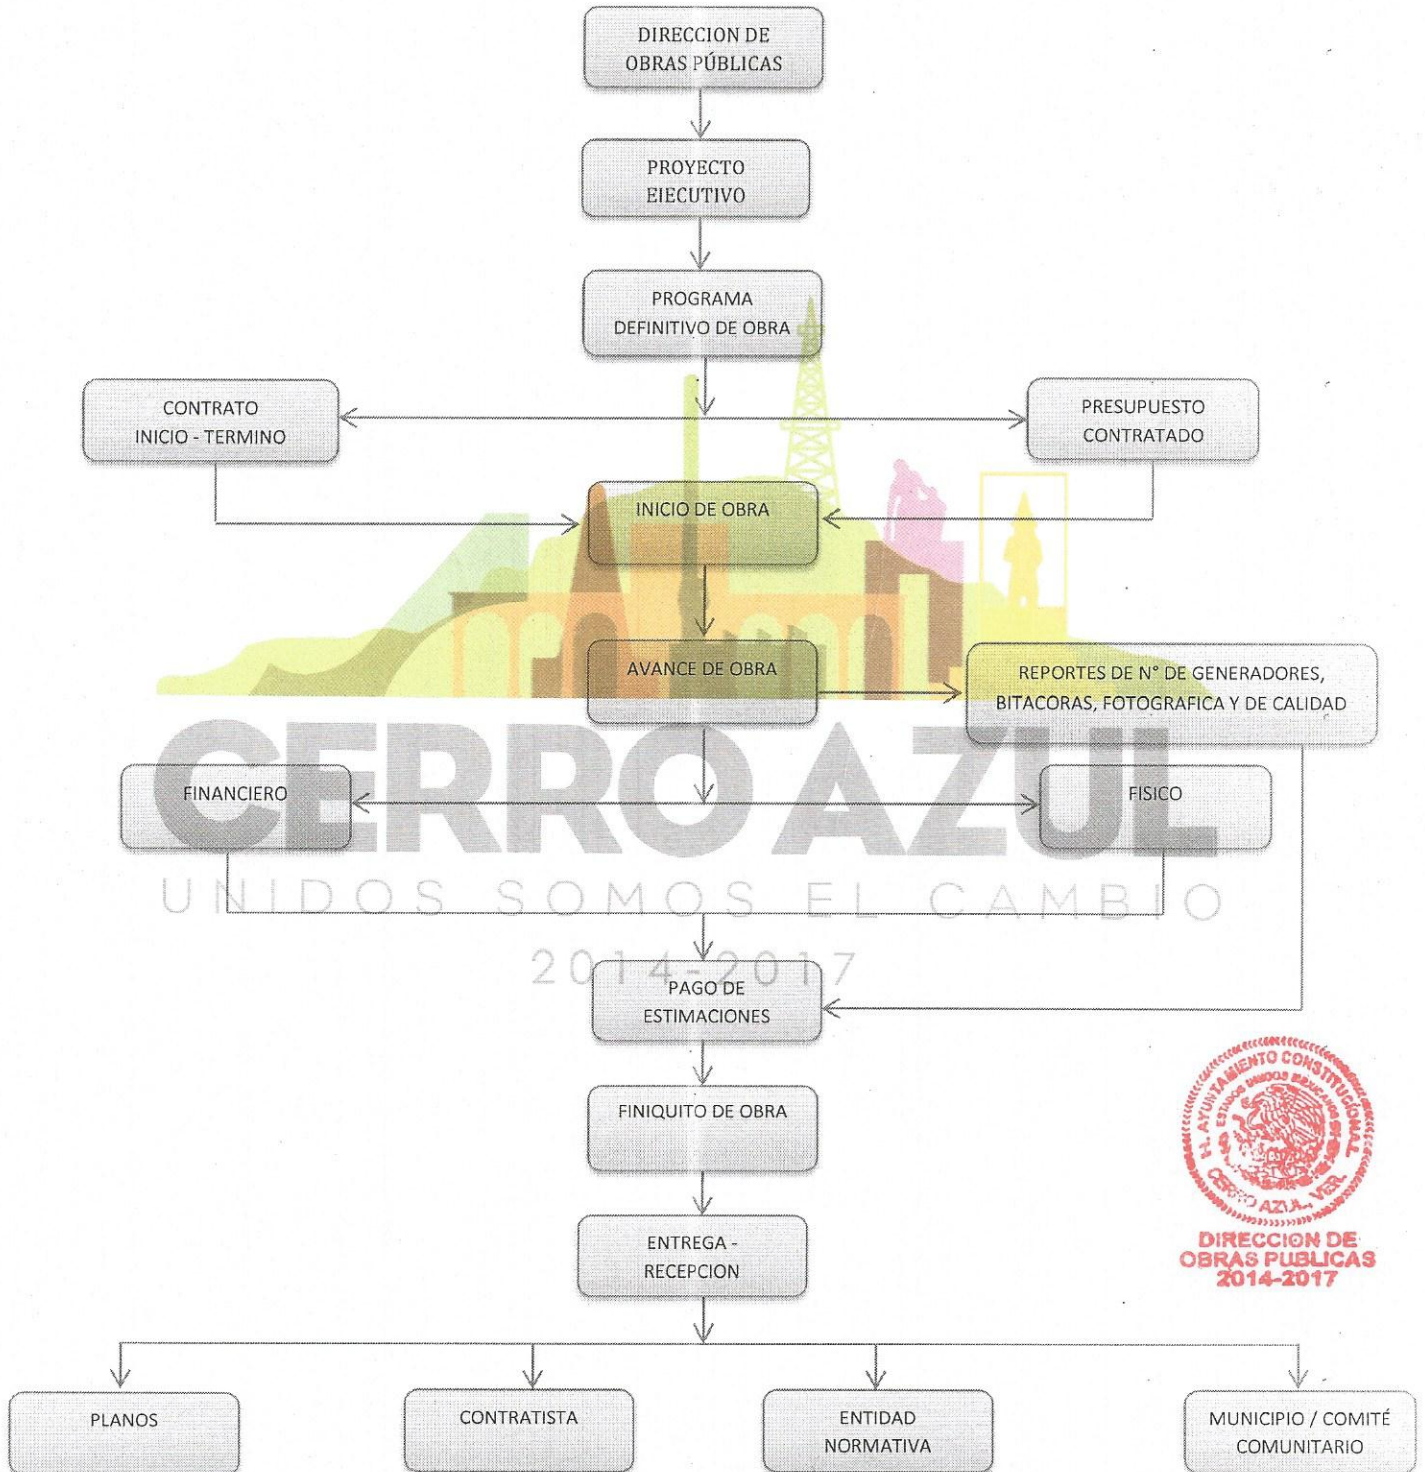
DIRECCION DE OBRAS PÚBLICAS

PROYECTO EIECUTIVO

PROGRAMA DEFINITIVO DE OBRA

CONTRATO INICIO - TERMINO

PRESUPUESTO CONTRATADO

INICIO DE OBRA

AVANCE DE OBRA

REPORTES DE N° DE GENERADORES, BITACORAS, FOTOGRAFICA Y DE CALIDAD

CERRO AZUL
UNIDOS SOMOS EL CAMBIO
2014-2017

FINANCIERO

FISICO

PAGO DE ESTIMACIONES

FINIQUITO DE OBRA

H. AYUNTAMIENTO CONSTITUCIONAL
ESTADOS UNIDOS MEXICANOS
CERRO AZUL, VER.
DIRECCION DE OBRAS PUBLICAS 2014-2017

ENTREGA - RECEPCION

PLANOS

CONTRATISTA

ENTIDAD NORMATIVA

MUNICIPIO / COMITÉ COMUNITARIO